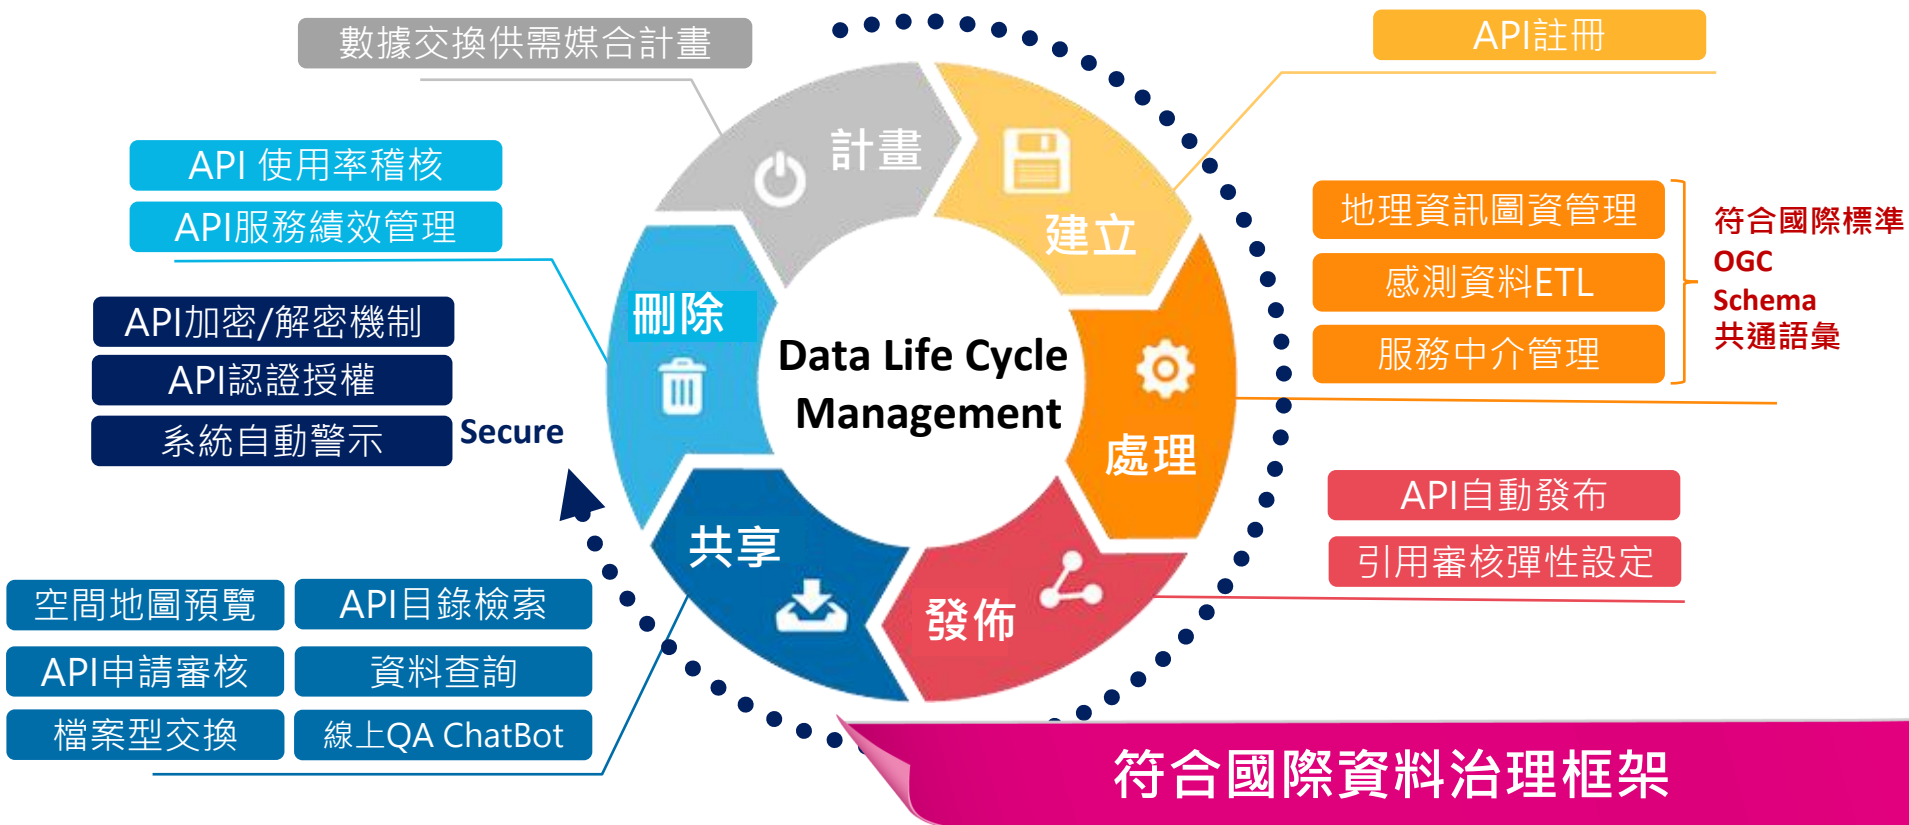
數據交換供需媒合計畫

API註冊

API 使用率稽核

API服務績效管理

計畫

建立

刪除

Data Life Cycle Management

處理

共享

發佈

地理資訊圖資管理

感測資料ETL

服務中介管理

符合國際標準
OGC
Schema
共通語彙

API加密/解密機制

API認證授權

系統自動警示

Secure

API自動發布

引用審核彈性設定

空間地圖預覽

API目錄檢索

API申請審核

資料查詢

檔案型交換

線上QA ChatBot

符合國際資料治理框架